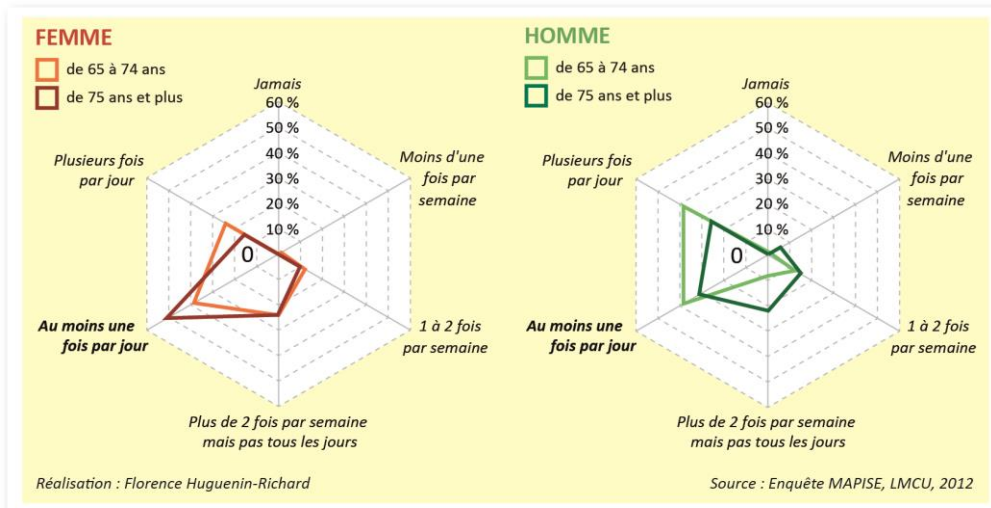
FEMME

de 65 à 74 ans

de 75 ans et plus

Jamais

60 %

50 %

40 %

30 %

20 %

10 %

0

Moins d'une fois par semaine

1 à 2 fois par semaine

Plus de 2 fois par semaine mais pas tous les jours

Au moins une fois par jour

Plusieurs fois par jour

HOMME

de 65 à 74 ans

de 75 ans et plus

Jamais

60 %

50 %

40 %

30 %

20 %

10 %

0

Moins d'une fois par semaine

1 à 2 fois par semaine

Plus de 2 fois par semaine mais pas tous les jours

Au moins une fois par jour

Plusieurs fois par jour

Réalisation : Florence Huguenin-Richard

Source : Enquête MAPISE, LMCU, 2012